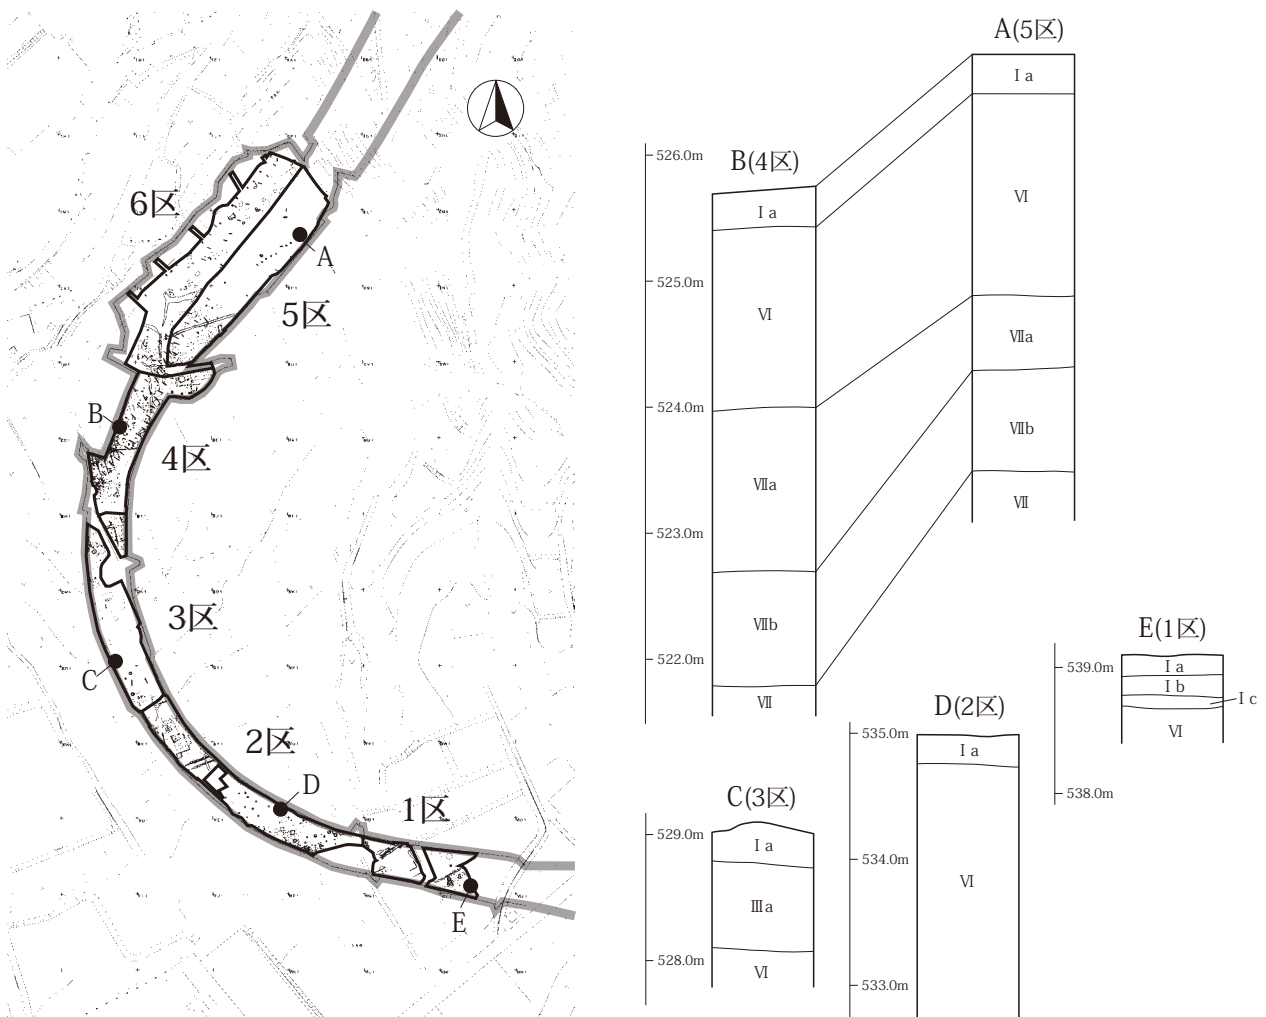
6区
A
5区
B
4区
3区
C
2区
D
1区
E

A(5区)
Ⅰa
Ⅵ
Ⅶa
Ⅶb
Ⅶ

B(4区)
526.0m
525.0m
524.0m
523.0m
522.0m
Ⅰa
Ⅵ
Ⅶa
Ⅶb
Ⅶ

E(1区)
539.0m
538.0m
Ⅰa
Ⅰb
Ⅰc
Ⅵ

D(2区)
535.0m
534.0m
533.0m
Ⅰa
Ⅵ

C(3区)
529.0m
528.0m
Ⅰa
Ⅲa
Ⅵ